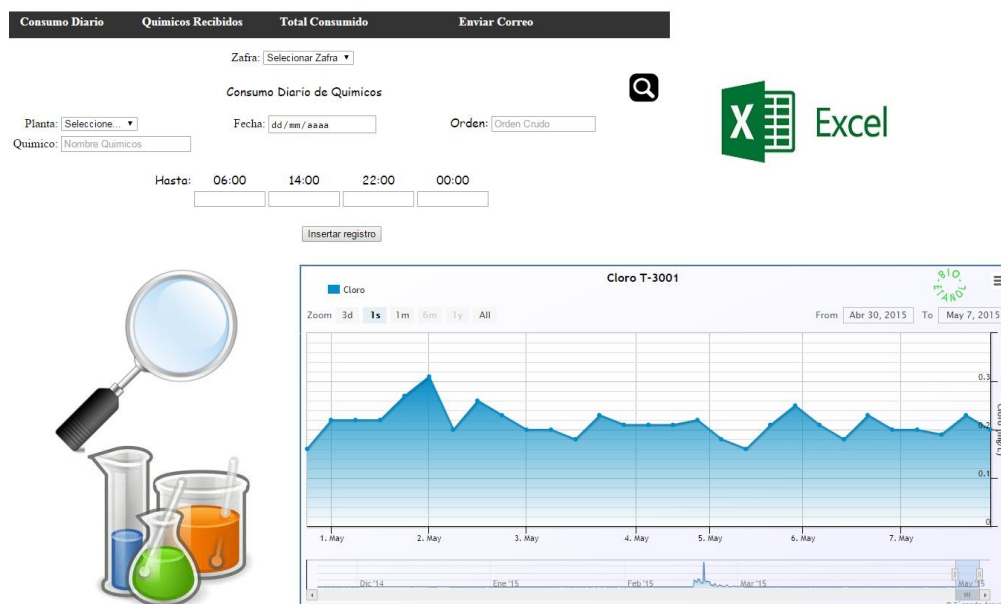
Consumo Diario Quimicos Recibidos Total Consumido Enviar Correo

Zafra: Selecionar Zafra ▾

Consumo Diario de Quimicos

Planta: Seleccione... ▾ Fecha: dd/mm/aaaa Orden: Orden Crudo

Quimico: Nombre Quimicos

Hasta: 06:00 14:00 22:00 00:00

Insertar registro

Excel

Cloro T-3001

Cloro

Zoom 3d 1s 1m 6m 1y All

From Abr 30, 2015 To May 7, 2015

0.3
0.2
0.1
0

1. May 2. May 3. May 4. May 5. May 6. May 7. May

Dic '14 Ene '15 Feb '15 Mar '15 May '15